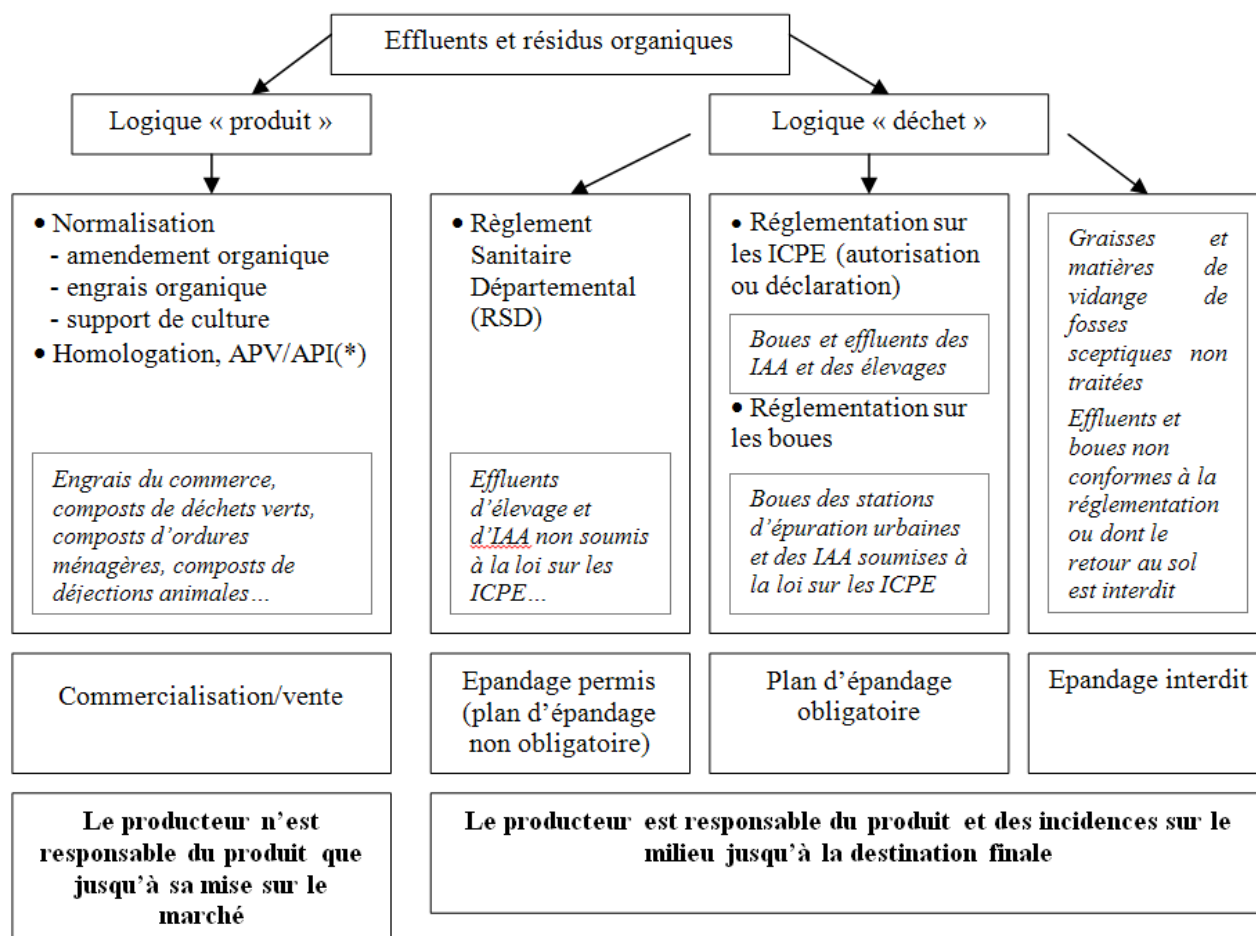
Effluents et résidus organiques

Logique « produit »

Logique « déchet »

• Normalisation
- amendement organique
- engrais organique
- support de culture
• Homologation, APV/API(*)

*Engrais du commerce, composts de déchets verts, composts d'ordures ménagères, composts de déjections animales…*

• Règlement Sanitaire Départemental (RSD)

*Effluents d'élevage et d'IAA non soumis à la loi sur les ICPE…*

• Réglementation sur les ICPE (autorisation ou déclaration)

*Boues et effluents des IAA et des élevages*

• Réglementation sur les boues

*Boues des stations d'épuration urbaines et des IAA soumises à la loi sur les ICPE*

*Graisses et matières de vidange de fosses sceptiques non traitées*

*Effluents et boues non conformes à la réglementation ou dont le retour au sol est interdit*

Commercialisation/vente

Epandage permis (plan d'épandage non obligatoire)

Plan d'épandage obligatoire

Epandage interdit

**Le producteur n'est responsable du produit que jusqu'à sa mise sur le marché**

**Le producteur est responsable du produit et des incidences sur le milieu jusqu'à la destination finale**